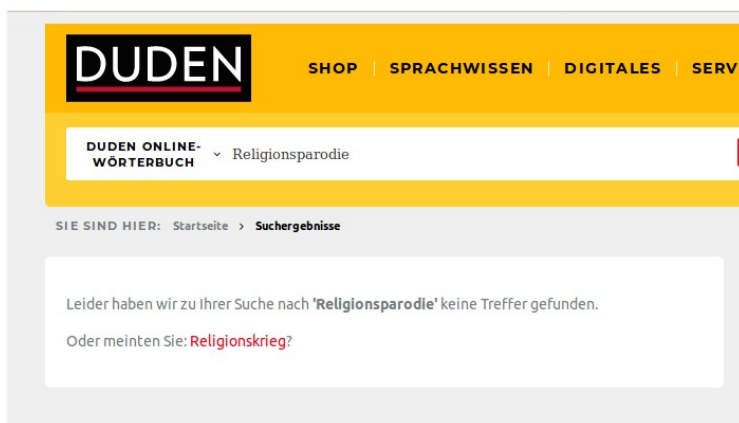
DUDEN

SHOP | SPRACHWISSEN | DIGITALES | SERV

DUDEN ONLINE-WÖRTERBUCH ˅ Religionsparodie

SIE SIND HIER: Startseite > Suchergebnisse

Leider haben wir zu Ihrer Suche nach **'Religionsparodie'** keine Treffer gefunden.

Oder meinten Sie: Religionskrieg?